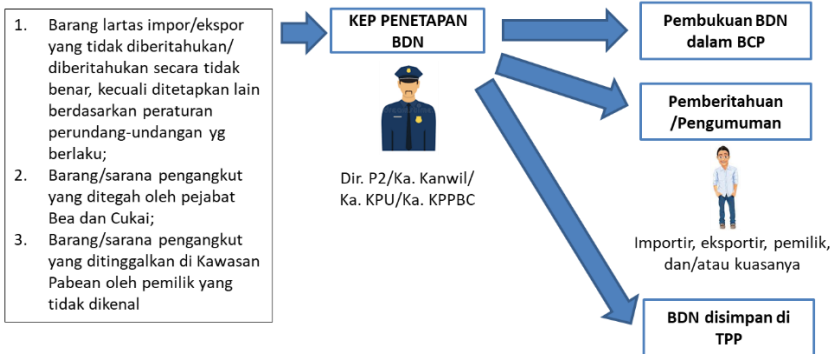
1. Barang lartas impor/ekspor yang tidak diberitahukan/ diberitahukan secara tidak benar, kecuali ditetapkan lain berdasarkan peraturan perundang-undangan yg berlaku;
2. Barang/sarana pengangkut yang ditegah oleh pejabat Bea dan Cukai;
3. Barang/sarana pengangkut yang ditinggalkan di Kawasan Pabean oleh pemilik yang tidak dikenal

KEP PENETAPAN BDN

Dir. P2/Ka. Kanwil/ Ka. KPU/Ka. KPPBC

Pembukuan BDN dalam BCP

Pemberitahuan /Pengumuman

Importir, eksportir, pemilik, dan/atau kuasanya

BDN disimpan di TPP